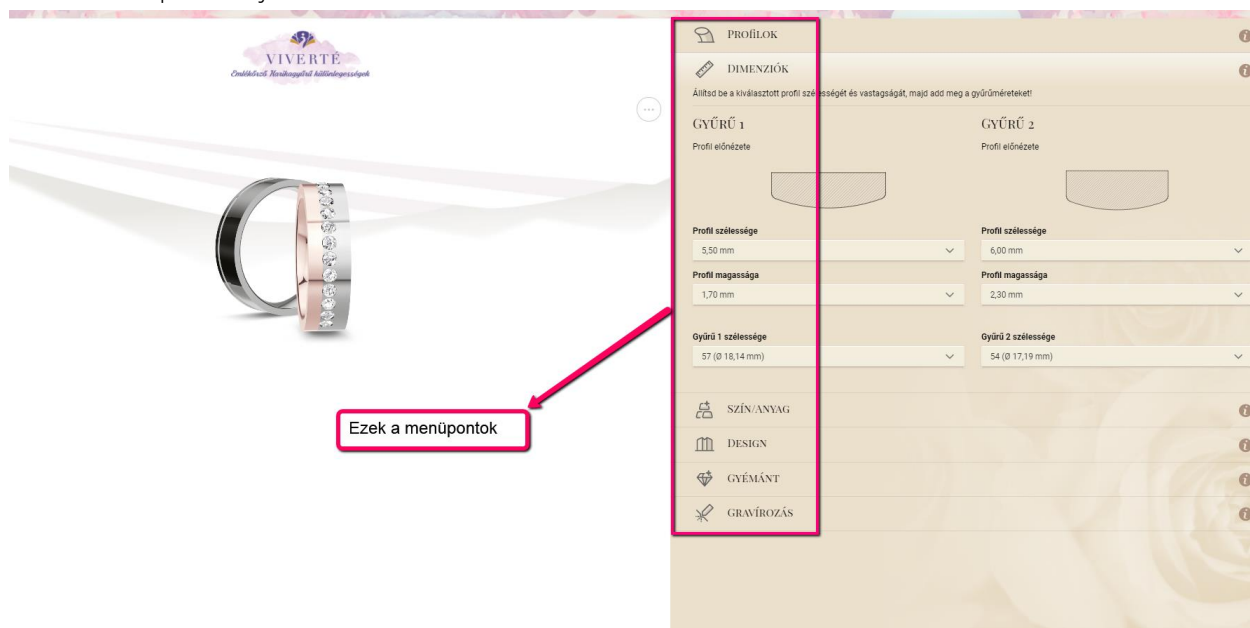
VIVERTÉ
Emlékőrző Karikagyűrű különlegességek

PROFILOK

DIMENZIÓK

Állítsd be a kiválasztott profil szélességét és vastagságát, majd add meg a gyűrűméreteket!

GYŰRŰ 1

Profil előnézete

Profil szélessége
5,50 mm

Profil magassága
1,70 mm

Gyűrű 1 szélessége
57 (Ø 18,14 mm)

GYŰRŰ 2

Profil előnézete

Profil szélessége
6,00 mm

Profil magassága
2,30 mm

Gyűrű 2 szélessége
54 (Ø 17,19 mm)

SZÍN/ANYAG

DESIGN

GYÉMÁNT

GRAVÍROZÁS

Ezek a menüpontok